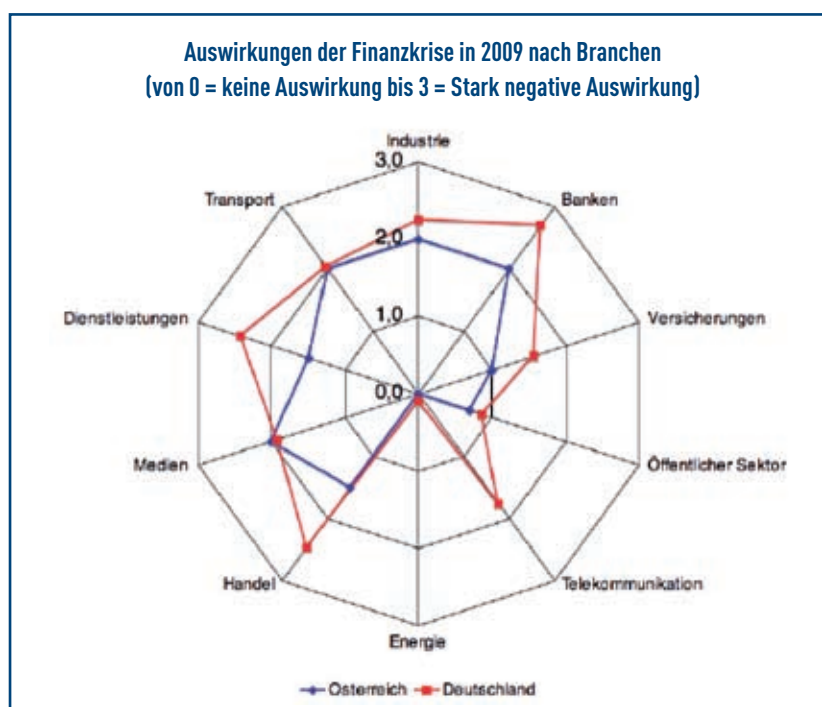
Auswirkungen der Finanzkrise in 2009 nach Branchen
(von 0 = keine Auswirkung bis 3 = Stark negative Auswirkung)

Industrie
3,0
2,0
1,0
0,0
Banken
Versicherungen
Öffentlicher Sektor
Telekommunikation
Energie
Handel
Medien
Dienstleistungen
Transport

Österreich Deutschland